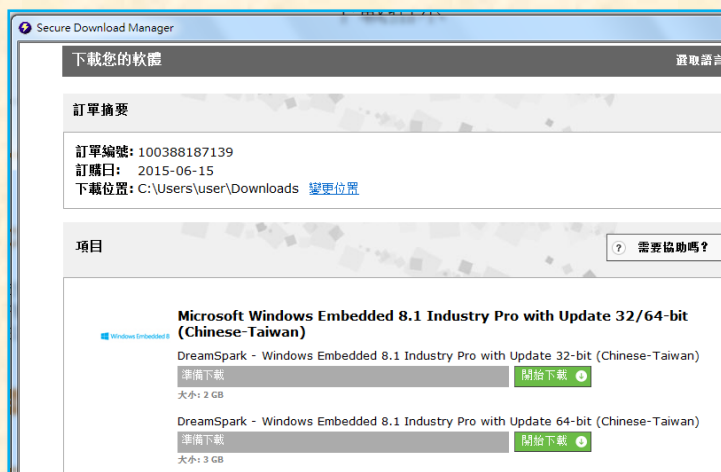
Secure Download Manager

下載您的軟體

選取語言

訂單摘要

訂單編號: 100388187139
訂購日: 2015-06-15
下載位置: C:\Users\user\Downloads 變更位置

項目

需要協助嗎?

Windows Embedded 8

Microsoft Windows Embedded 8.1 Industry Pro with Update 32/64-bit (Chinese-Taiwan)

DreamSpark - Windows Embedded 8.1 Industry Pro with Update 32-bit (Chinese-Taiwan)
準備下載
開始下載
大小: 2 GB

DreamSpark - Windows Embedded 8.1 Industry Pro with Update 64-bit (Chinese-Taiwan)
準備下載
開始下載
大小: 3 GB